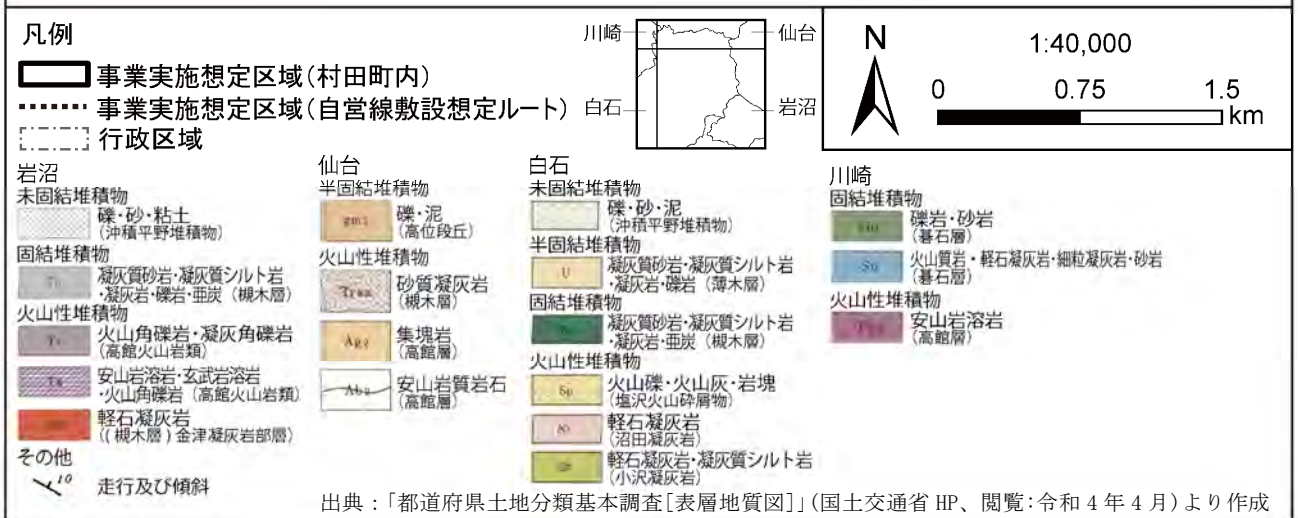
凡例
事業実施想定区域(村田町内)
事業実施想定区域(自営線敷設想定ルート)
行政区域

川崎
仙台
白石
岩沼

N
1:40,000
0 0.75 1.5 km

岩沼
未固結堆積物
礫・砂・粘土 (沖積平野堆積物)
固結堆積物
Tt 凝灰質砂岩・凝灰質シルト岩・凝灰岩・礫岩・亜炭(槻木層)
火山性堆積物
Tt 火山角礫岩・凝灰角礫岩 (高館火山岩類)
Ta 安山岩溶岩・玄武岩溶岩・火山角礫岩(高館火山岩類)
軽石凝灰岩 ((槻木層)金津凝灰岩部層)
その他
$10$ 走行及び傾斜

仙台
半固結堆積物
gm1 礫・泥 (高位段丘)
火山性堆積物
Tss 砂質凝灰岩 (槻木層)
Ag 集塊岩 (高館層)
Ab 安山岩質岩石 (高館層)

白石
未固結堆積物
礫・砂・泥 (沖積平野堆積物)
半固結堆積物
U 凝灰質砂岩・凝灰質シルト岩・凝灰岩・礫岩(薄木層)
固結堆積物
凝灰質砂岩・凝灰質シルト岩・凝灰岩・亜炭(槻木層)
火山性堆積物
Sp 火山礫・火山灰・岩塊 (塩沢火山砕屑物)
N 軽石凝灰岩 (沼田凝灰岩)
Or 軽石凝灰岩・凝灰質シルト岩 (小沢凝灰岩)

川崎
固結堆積物
Sio 礫岩・砂岩 (碁石層)
Sg 火山質岩・軽石凝灰岩・細粒凝灰岩・砂岩 (碁石層)
火山性堆積物
Ta 安山岩溶岩 (高館層)

出典:「都道府県土地分類基本調査[表層地質図]」(国土交通省 HP、閲覧:令和 4 年 4 月)より作成